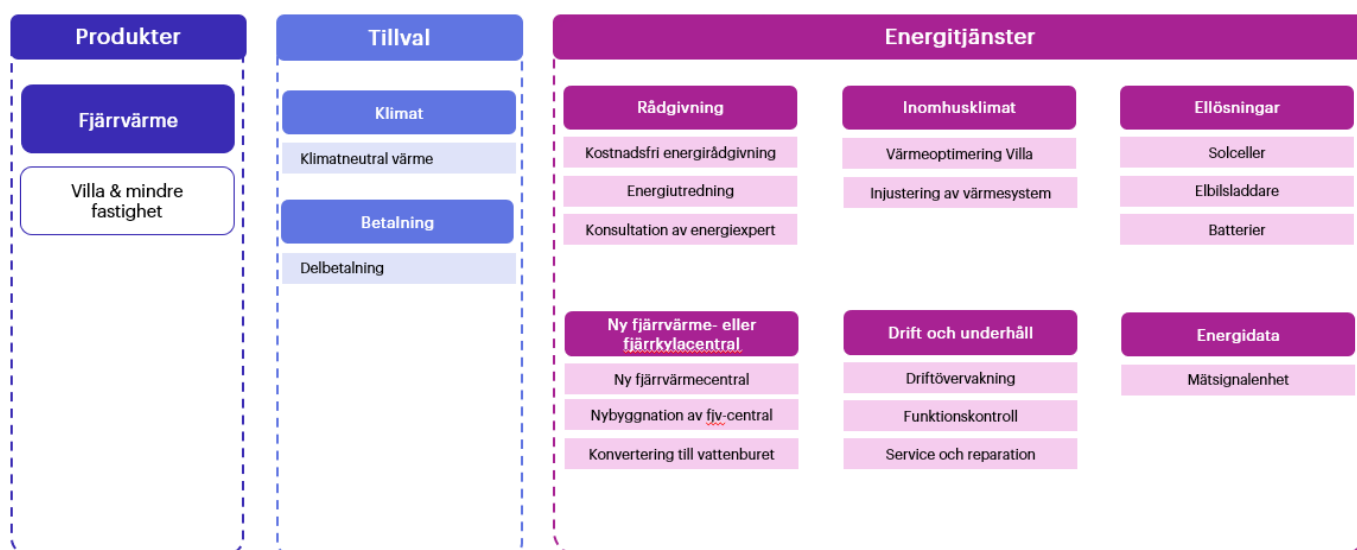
Produkter

Fjärrvärme

Villa & mindre fastighet

Tillval

Klimat

Klimatneutral värme

Betalning

Delbetalning

Energitjänster

Rådgivning

Kostnadsfri energirådgivning

Energiutredning

Konsultation av energiexpert

Inomhusklimat

Värmeoptimering Villa

Injustering av värmesystem

Ellösningar

Solceller

Elbilsladdare

Batterier

Ny fjärrvärme- eller fjärrkylacentral

Ny fjärrvärmecentral

Nybyggnation av fjv-central

Konvertering till vattenburet

Drift och underhåll

Driftövervakning

Funktionskontroll

Service och reparation

Energidata

Mätsignalenhet